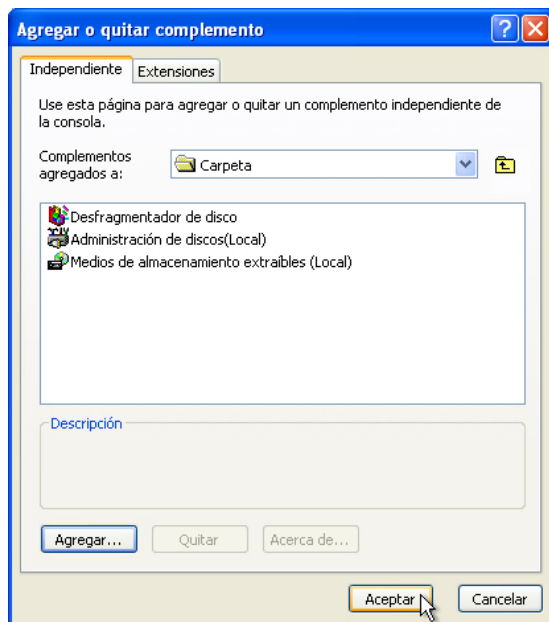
Agregar o quitar complemento

Independiente | Extensiones

Use esta página para agregar o quitar un complemento independiente de la consola.

Complementos agregados a: Carpeta

Desfragmentador de disco
Administración de discos(Local)
Medios de almacenamiento extraíbles (Local)

Descripción

Agregar... | Quitar | Acerca de...

Aceptar | Cancelar